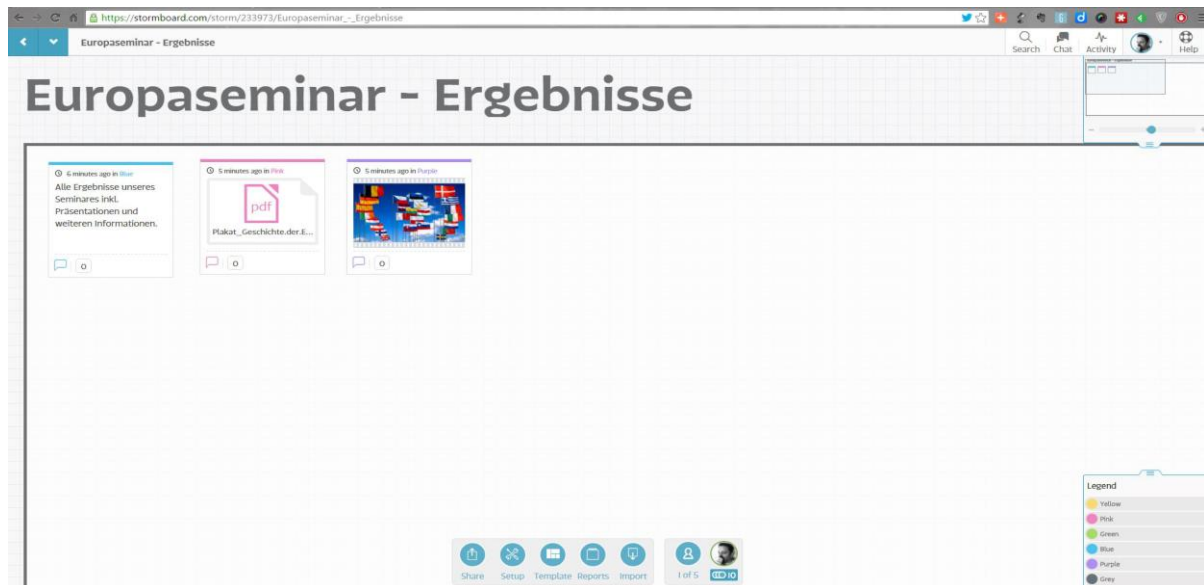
https://stormboard.com/storm/233973/Europaseminar_-_Ergebnisse

Europaseminar - Ergebnisse

Search Chat Activity Help

Europaseminar - Ergebnisse

6 minutes ago in Blue
Alle Ergebnisse unseres Seminares inkl. Präsentationen und weiteren Informationen.
0

5 minutes ago in Pink
pdf
Plakat_Geschichte.der.E...
0

5 minutes ago in Purple
0

Legend
Yellow
Pink
Green
Blue
Purple
Grey

Share Setup Template Reports Import
1 of 5 10